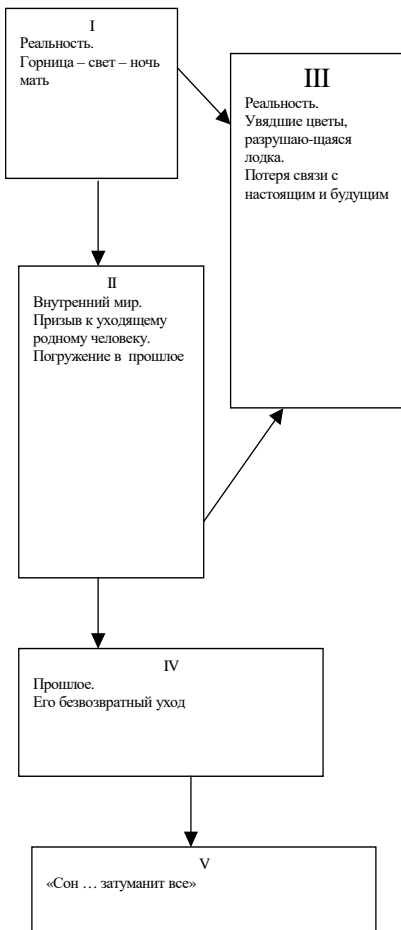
I
Реальность.
Горница – свет – ночь мать

III
Реальность.
Увядшие цветы, разрушаю-щаяся лодка.
Потеря связи с настоящим и будущим

II
Внутренний мир.
Призыв к уходящему родному человеку.
Погружение в прошлое

IV
Прошлое.
Его безвозвратный уход

V
«Сон … затуманит все»